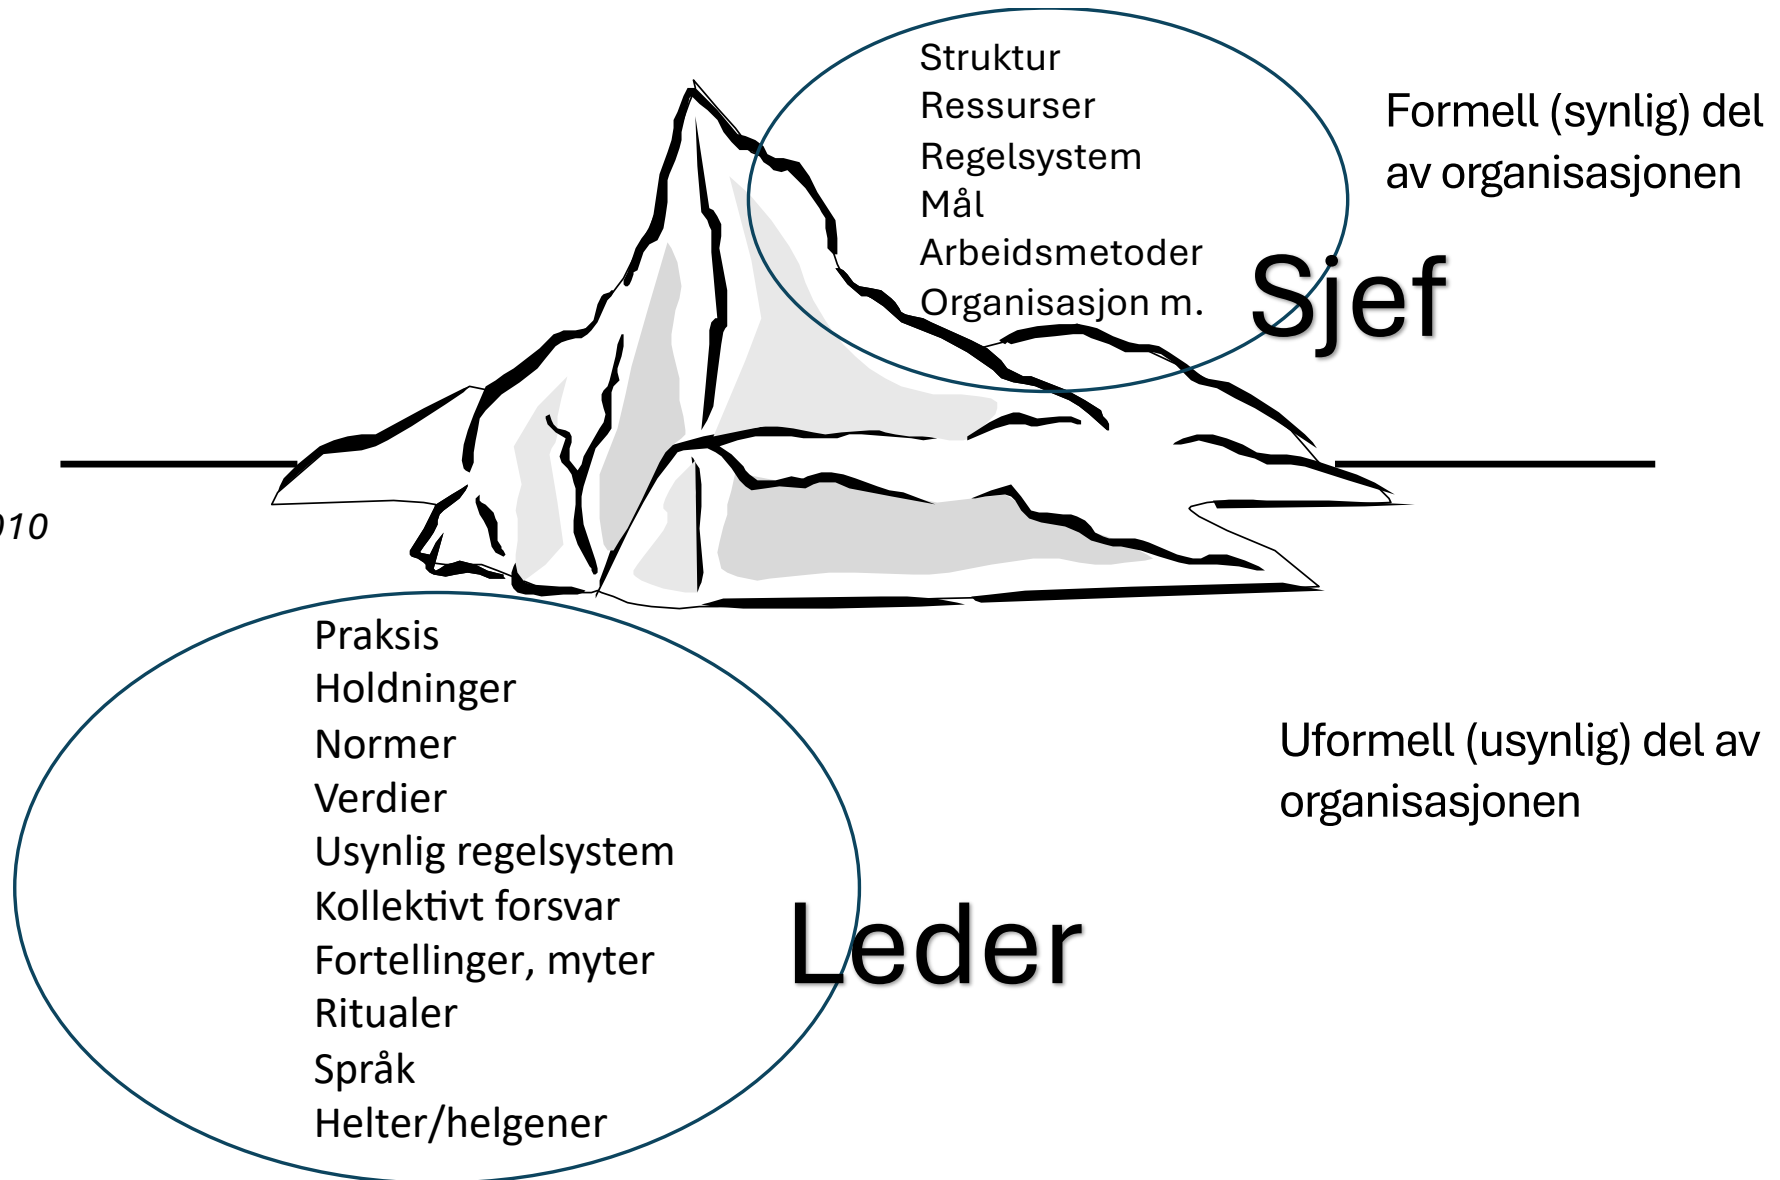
Struktur
Ressurser
Regelsystem
Mål
Arbeidsmetoder
Organisasjon m.

Formell (synlig) del av organisasjonen

Sjef

010

Praksis
Holdninger
Normer
Verdier
Usynlig regelsystem
Kollektivt forsvar
Fortellinger, myter
Ritualer
Språk
Helter/helgener

Leder

Uformell (usynlig) del av organisasjonen